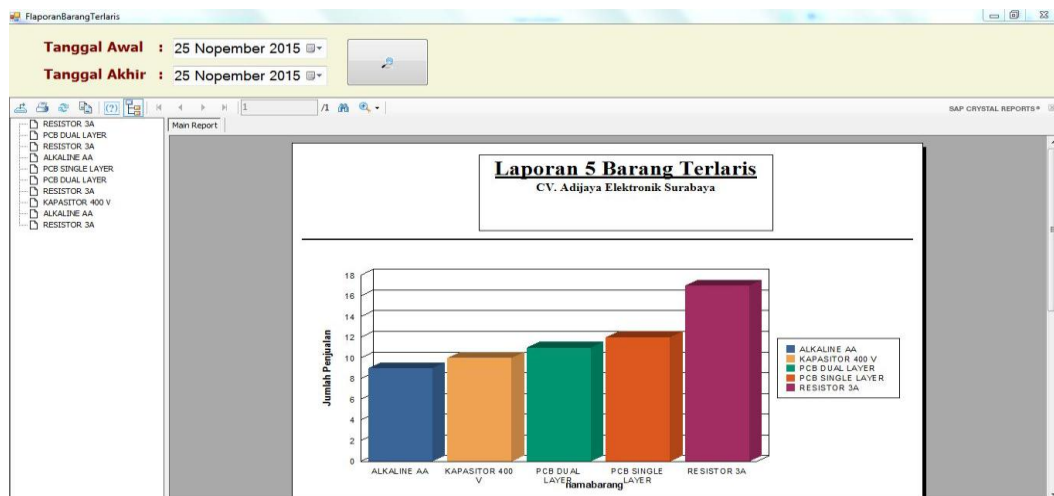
FlaporanBarangTerlaris

Tanggal Awal : 25 Nopember 2015

Tanggal Akhir : 25 Nopember 2015

1 /1

SAP CRYSTAL REPORTS®

RESISTOR 3A
PCB DUAL LAYER
RESISTOR 3A
ALKALINE AA
PCB SINGLE LAYER
PCB DUAL LAYER
RESISTOR 3A
KAPASITOR 400 V
ALKALINE AA
RESISTOR 3A

Main Report

Laporan 5 Barang Terlaris
CV. Adijaya Elektronik Surabaya

Jumlah Penjualan

18
16
14
12
10
8
6
4
2
0

ALKALINE AA
KAPASITOR 400 V
PCB DUAL LAYER
PCB SINGLE LAYER
RESISTOR 3A

namabarang

ALKALINE AA
KAPASITOR 400 V
PCB DUAL LAYER
PCB SINGLE LAYER
RESISTOR 3A